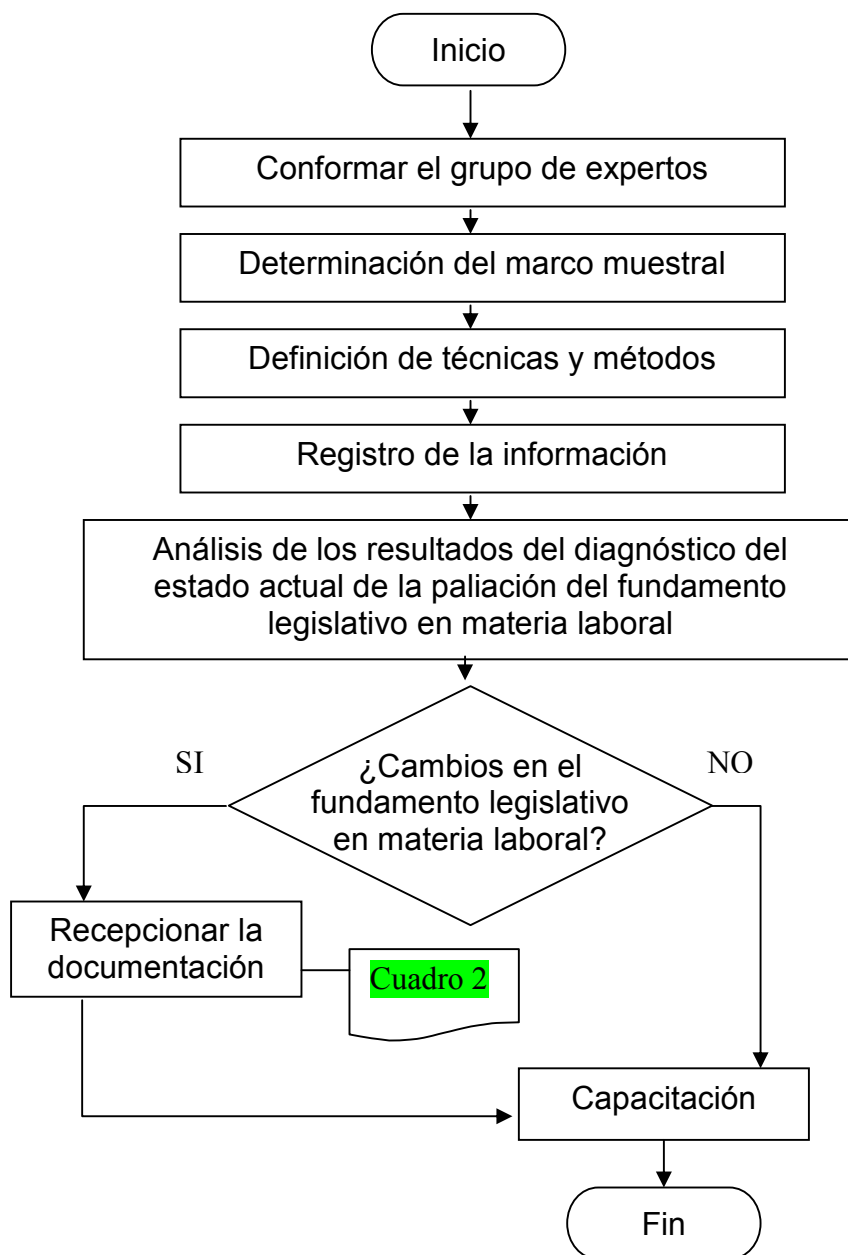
Inicio

Conformar el grupo de expertos

Determinación del marco muestral

Definición de técnicas y métodos

Registro de la información

Análisis de los resultados del diagnóstico del estado actual de la paliación del fundamento legislativo en materia laboral

SI

¿Cambios en el fundamento legislativo en materia laboral?

NO

Recepcionar la documentación

Cuadro 2

Capacitación

Fin